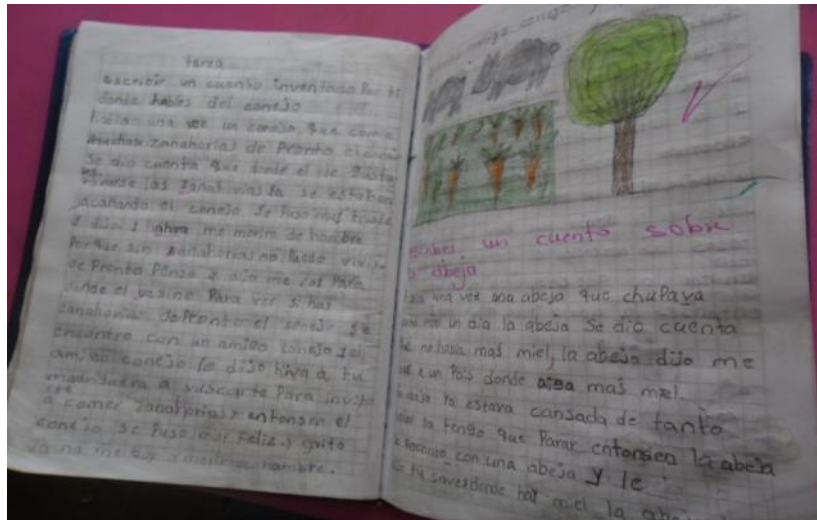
Tarea
escribir un cuento inventado por ti donde hables del conejo
Habia una vez un conejo que comia muchas zanahorias de Pronto el conejo se dio cuenta que donde el las gusta
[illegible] las zanahorias se estaban acabando el conejo se Puso muy triste y dijo i ahora me moriré de hambre
Porque sin zanahorias no Puedo vivir de Pronto Pensó y dijo me iré Para donde el vecino Para ver si hay zanahorias de Pronto el conejo se encontro con un amigo conejo y el amigo conejo le dijo hiva a tu madriguera a buscarte Para invitarte a comer zanahorias y entonses el conejo se Puso muy feliz y grito ya no me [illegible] morir de hambre.

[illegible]

escribe un cuento sobre la abeja
había una vez una abeja que chupaya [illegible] un dia la abeja se dio cuenta que no habia mas miel, la abeja dijo me ire a un Pais donde aiga mas miel.
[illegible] ya estava cansada de tanto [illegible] ya tengo que Parar entonses la abeja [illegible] con una abeja y le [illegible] tu saves donde hay miel la abeja